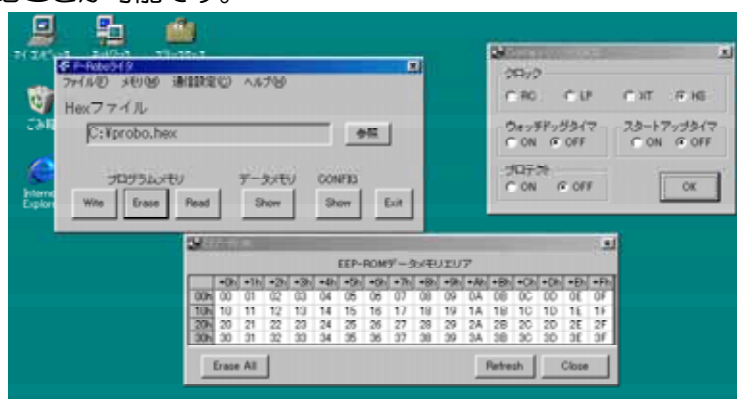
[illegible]ことが可能です。

マイコンピュータ
ネットワーク
ブリーフケース
ごみ箱
Internet Explorer

P-Roboライタ
ファイル(F) メモリ(M) 通信設定(C) ヘルプ(H)
Hexファイル
C:¥probo.hex
参照
プログラムメモリ
データメモリ
CONFIG
Write
Erase
Read
Show
Show
Exit

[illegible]
クロック
RC
LP
XT
HS
ウォッチドッグタイマ
ON
OFF
スタートアップタイマ
ON
OFF
プロテクト
ON
OFF
OK

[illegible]
EEP-ROMデータメモリエリア

| | +0h | +1h | +2h | +3h | +4h | +5h | +6h | +7h | +8h | +9h | +Ah | +Bh | +Ch | +Dh | +Eh | +Fh |
|---|---|---|---|---|---|---|---|---|---|---|---|---|---|---|---|---|
| 00h | 00 | 01 | 02 | 03 | 04 | 05 | 06 | 07 | 08 | 09 | 0A | 0B | 0C | 0D | 0E | 0F |
| 10h | 10 | 11 | 12 | 13 | 14 | 15 | 16 | 17 | 18 | 19 | 1A | 1B | 1C | 1D | 1E | 1F |
| 20h | 20 | 21 | 22 | 23 | 24 | 25 | 26 | 27 | 28 | 29 | 2A | 2B | 2C | 2D | 2E | 2F |
| 30h | 30 | 31 | 32 | 33 | 34 | 35 | 36 | 37 | 38 | 39 | 3A | 3B | 3C | 3D | 3E | 3F |

Erase All
Refresh
Close